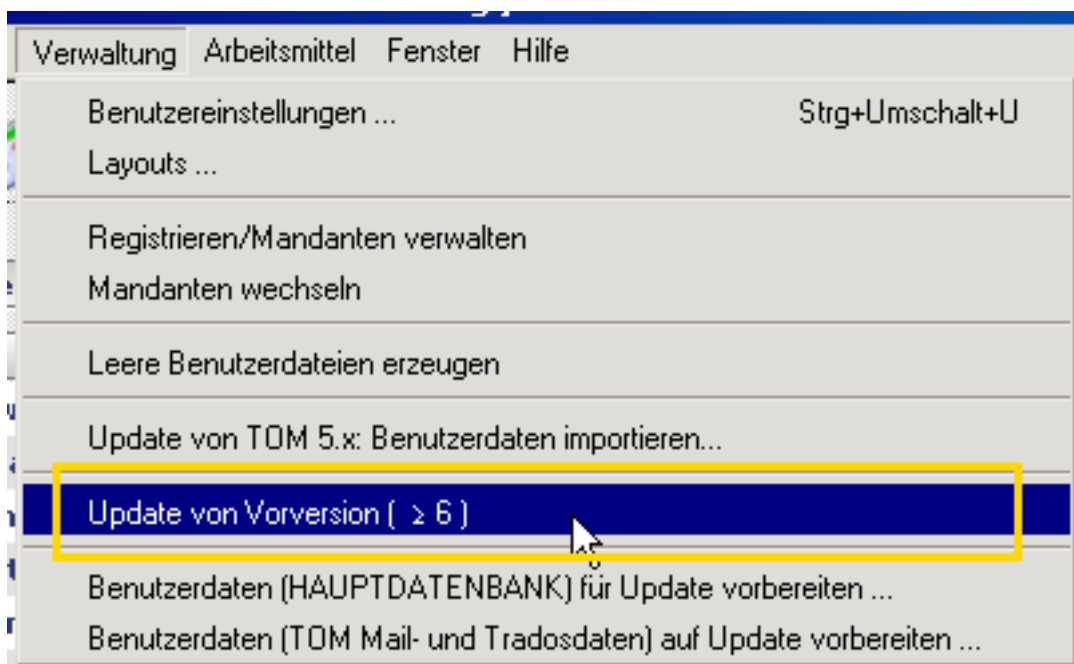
Verwaltung Arbeitsmittel Fenster Hilfe

Benutzereinstellungen ... Strg+Umschalt+U
Layouts ...

Registrieren/Mandanten verwalten
Mandanten wechseln

Leere Benutzerdateien erzeugen

Update von TOM 5.x: Benutzerdaten importieren...

Update von Vorversion ( $\geq$ 6 )

Benutzerdaten (HAUPTDATENBANK) für Update vorbereiten ...
Benutzerdaten (TOM Mail- und Tradosdaten) auf Update vorbereiten ...